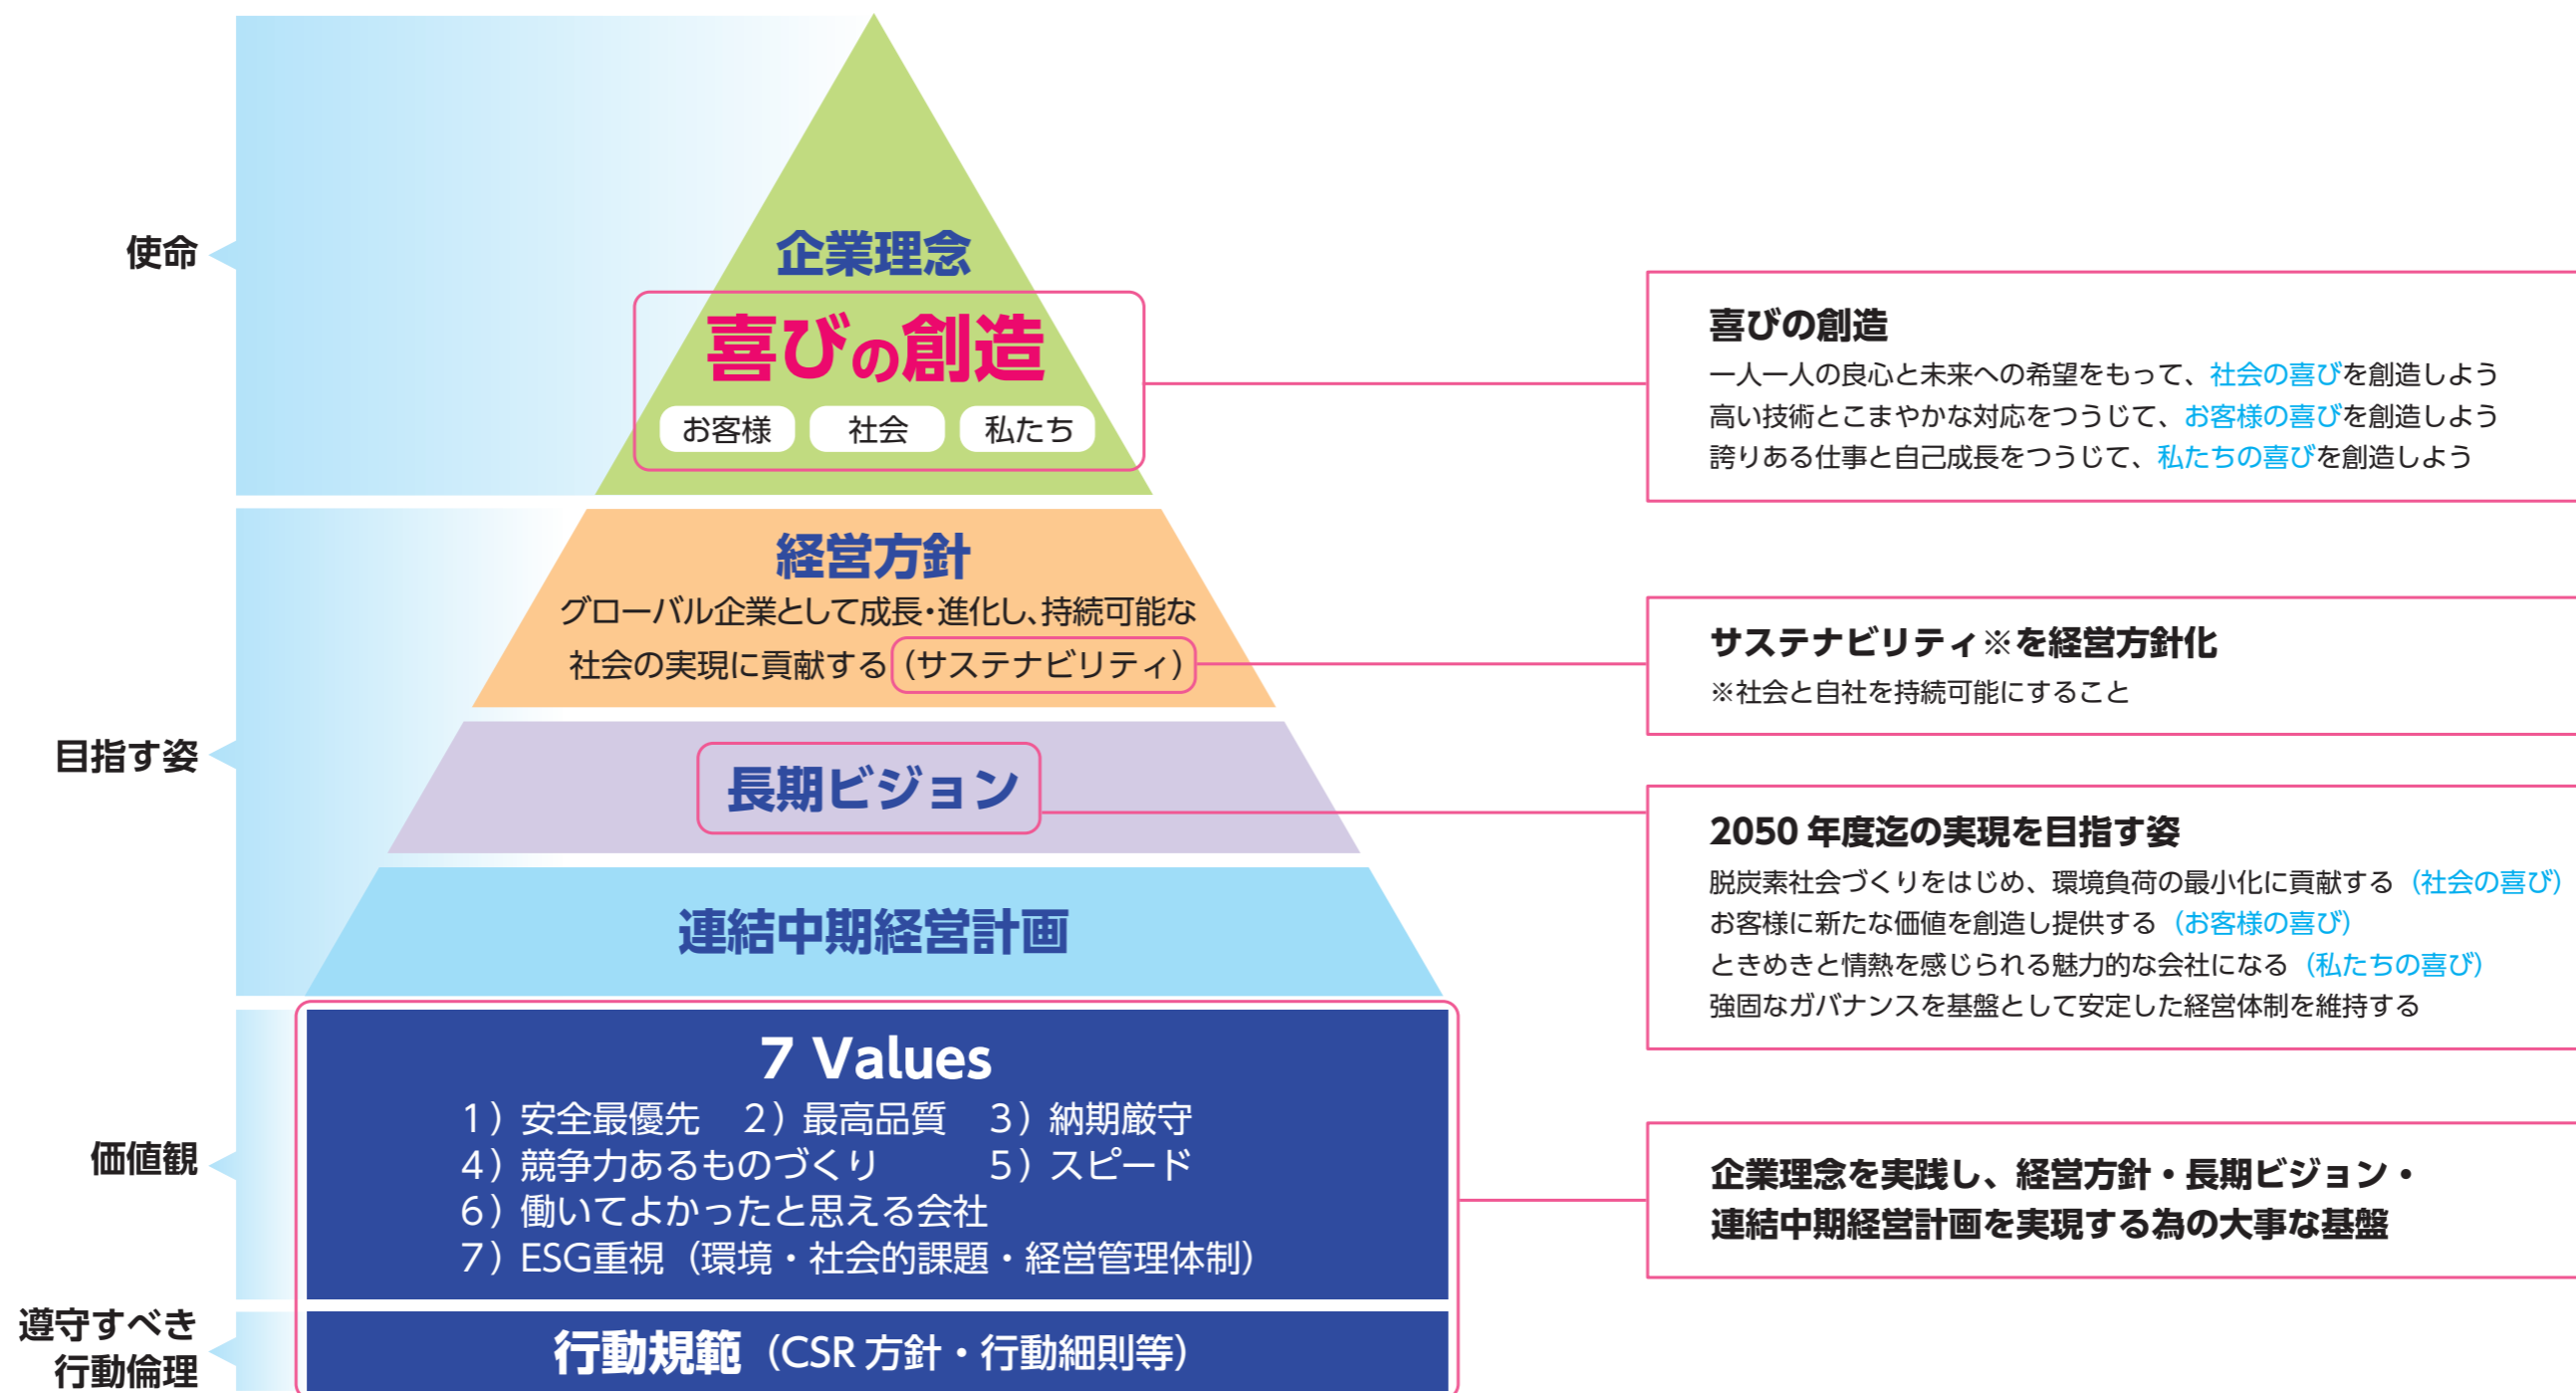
使命

企業理念

喜びの創造

お客様　社会　私たち

喜びの創造
一人一人の良心と未来への希望をもって、社会の喜びを創造しよう
高い技術とこまやかな対応をつうじて、お客様の喜びを創造しよう
誇りある仕事と自己成長をつうじて、私たちの喜びを創造しよう

目指す姿

経営方針
グローバル企業として成長・進化し、持続可能な社会の実現に貢献する（サステナビリティ）

サステナビリティ※を経営方針化
※社会と自社を持続可能にすること

長期ビジョン

2050 年度迄の実現を目指す姿
脱炭素社会づくりをはじめ、環境負荷の最小化に貢献する（社会の喜び）
お客様に新たな価値を創造し提供する（お客様の喜び）
ときめきと情熱を感じられる魅力的な会社になる（私たちの喜び）
強固なガバナンスを基盤として安定した経営体制を維持する

連結中期経営計画

価値観

7 Values
1）安全最優先　2）最高品質　3）納期厳守
4）競争力あるものづくり　5）スピード
6）働いてよかったと思える会社
7）ESG重視（環境・社会的課題・経営管理体制）

企業理念を実践し、経営方針・長期ビジョン・連結中期経営計画を実現する為の大事な基盤

遵守すべき行動倫理

行動規範（CSR 方針・行動細則等）